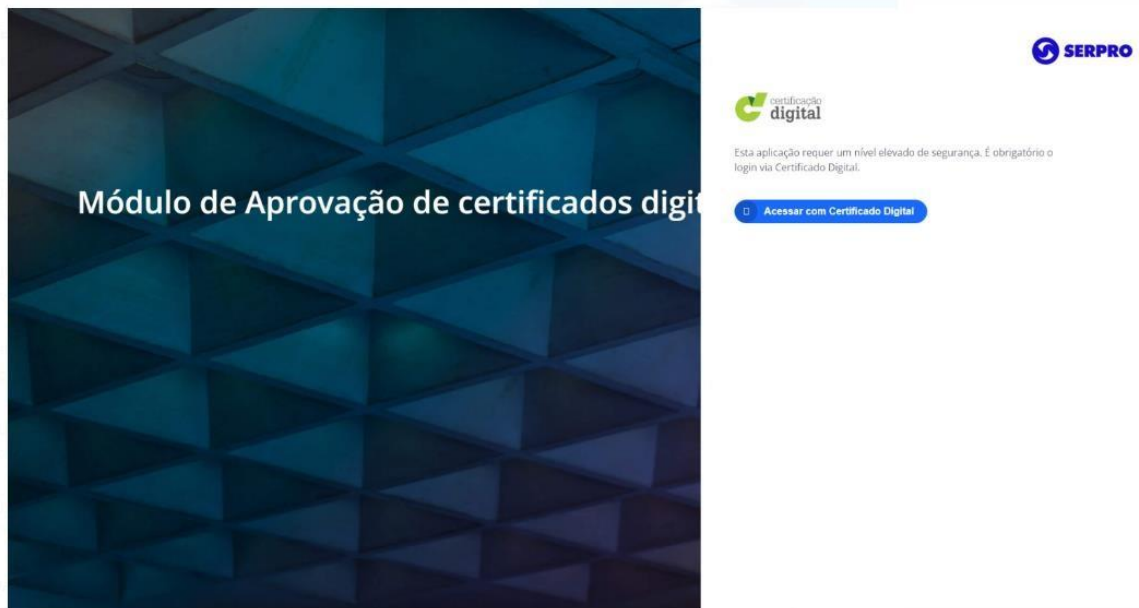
Módulo de Aprovação de certificados digit

SERPRO

certificação
digital

Esta aplicação requer um nível elevado de segurança. É obrigatório o login via Certificado Digital.

Acessar com Certificado Digital